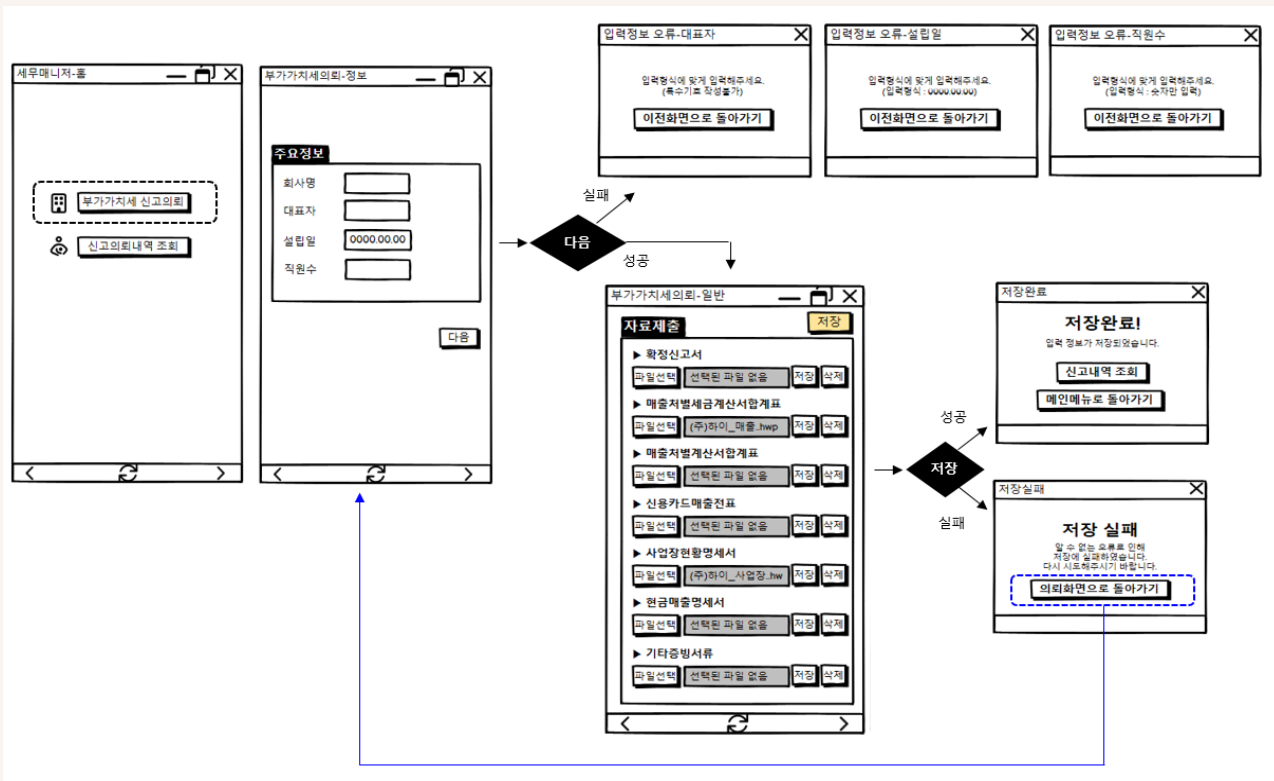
세무매니저-홈

부가가치세 신고의뢰

신고의뢰내역 조회

부가가치세의뢰-정보

주요정보

회사명

대표자

설립일 0000.00.00

직원수

다음

다음

실패

성공

입력정보 오류-대표자

입력형식에 맞게 입력해주세요. (특수기호 작성불가)

이전화면으로 돌아가기

입력정보 오류-설립일

입력형식에 맞게 입력해주세요. (입력형식 : 0000.00.00)

이전화면으로 돌아가기

입력정보 오류-직원수

입력형식에 맞게 입력해주세요. (입력형식 : 숫자만 입력)

이전화면으로 돌아가기

부가가치세의뢰-일반

자료제출

저장

▶ 확정신고서

파일선택 선택된 파일 없음 저장 삭제

▶ 매출처별세금계산서합계표

파일선택 (주)하이_매출..hwp 저장 삭제

▶ 매출처별계산서합계표

파일선택 선택된 파일 없음 저장 삭제

▶ 신용카드매출전표

파일선택 선택된 파일 없음 저장 삭제

▶ 사업장현황명세서

파일선택 (주)하이_사업장..hw 저장 삭제

▶ 현금매출명세서

파일선택 선택된 파일 없음 저장 삭제

▶ 기타증빙서류

파일선택 선택된 파일 없음 저장 삭제

저장

성공

실패

저장완료

저장완료!

입력 정보가 저장되었습니다.

신고내역 조회

메인메뉴로 돌아가기

저장실패

저장 실패

알 수 없는 오류로 인해 저장에 실패하였습니다. 다시 시도해주시기 바랍니다.

의뢰화면으로 돌아가기